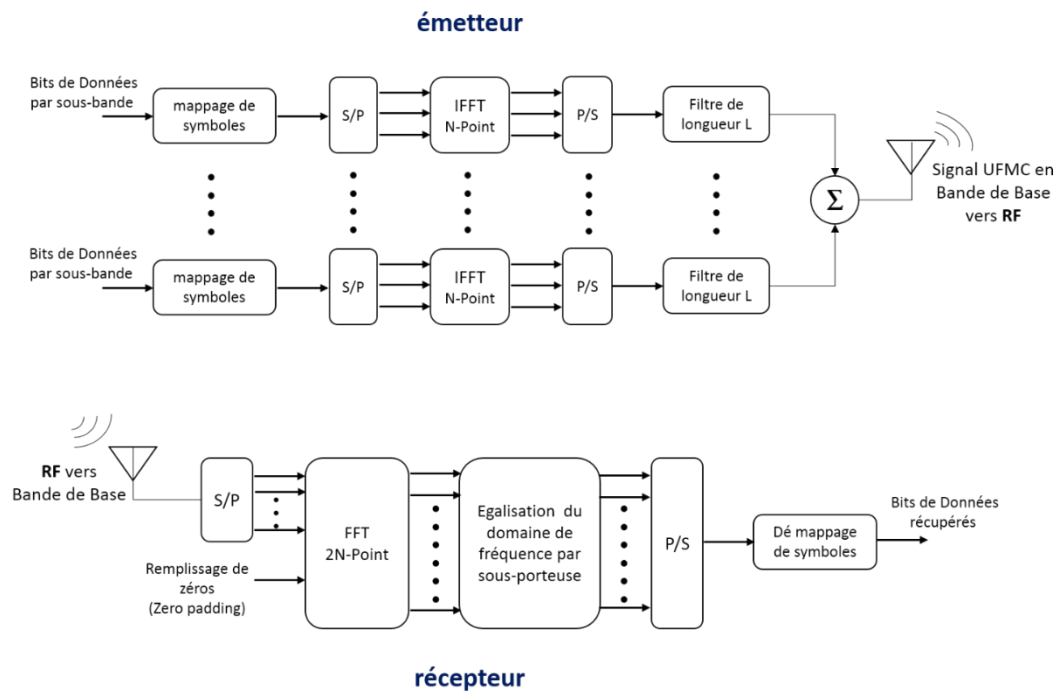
émetteur

Bits de Données par sous-bande

mappage de symboles

S/P

IFFT N-Point

P/S

Filtre de longueur L

Bits de Données par sous-bande

mappage de symboles

S/P

IFFT N-Point

P/S

Filtre de longueur L

$\Sigma$

Signal UFMC en Bande de Base vers **RF**

**RF** vers Bande de Base

S/P

Remplissage de zéros (Zero padding)

FFT 2N-Point

Egalisation du domaine de fréquence par sous-porteuse

P/S

Dé mappage de symboles

Bits de Données récupérés

récepteur